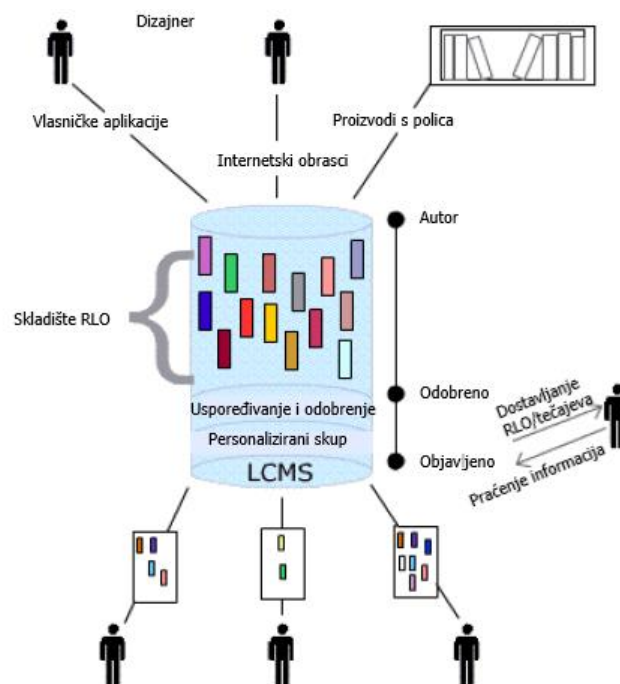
Dizajner

Vlasničke aplikacije

Internetski obrasci

Proizvodi s polica

Autor

Skladište RLO

Odobreno

Uspoređivanje i odobrenje

Personalizirani skup

Objavljeno

LCMS

Dostavljanje RLO/tečajeva

Praćenje informacija